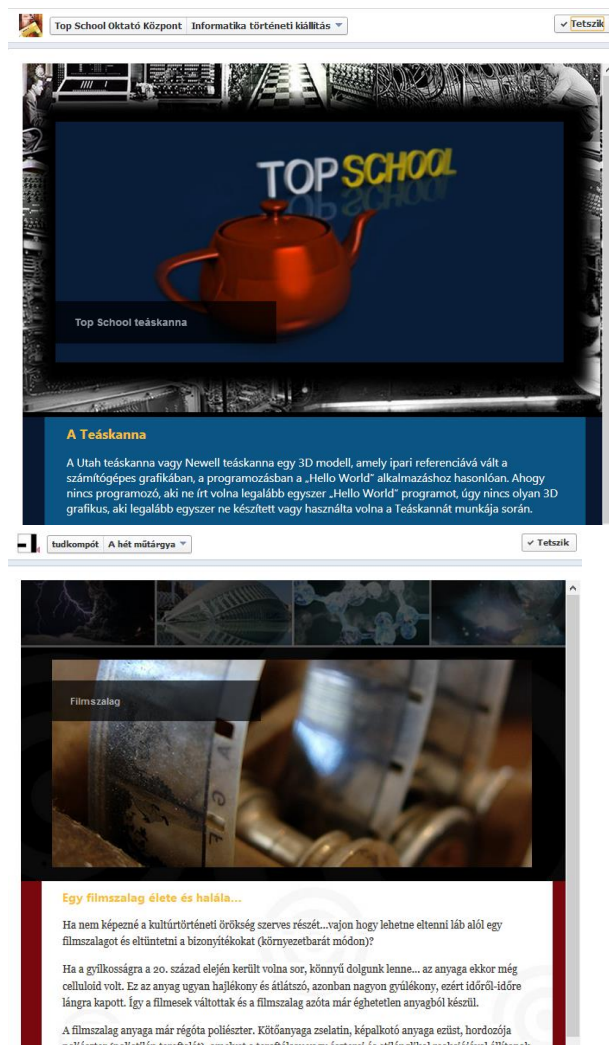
Top School Oktató Központ | Informatika történeti kiállítás

Tetszik

TOP SCHOOL

Top School teáskanna

A Teáskanna

A Utah teáskanna vagy Newell teáskanna egy 3D modell, amely ipari referenciává vált a számítógépes grafikában, a programozásban a „Hello World" alkalmazáshoz hasonlóan. Ahogy nincs programozó, aki ne írt volna legalább egyszer „Hello World" programot, úgy nincs olyan 3D grafikus, aki legalább egyszer ne készített vagy használta volna a Teáskannát munkája során.

tudkompót | A hét műtárgya

Tetszik

Filmszalag

Egy filmszalag élete és halála...

Ha nem képezné a kultúrtörténeti örökség szerves részét...vajon hogy lehetne eltenni láb alól egy filmszalagot és eltüntetni a bizonyítékokat (környezetbarát módon)?

Ha a gyilkosságra a 20. század elején került volna sor, könnyű dolgunk lenne... az anyaga ekkor még celluloid volt. Ez az anyag ugyan hajlékony és átlátszó, azonban nagyon gyúlékony, ezért időről-időre lángra kapott. Így a filmesek váltottak és a filmszalag azóta már éghetetlen anyagból készül.

A filmszalag anyaga már régóta poliészter. Kötőanyaga zselatin, képalkotó anyaga ezüst, hordozója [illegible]